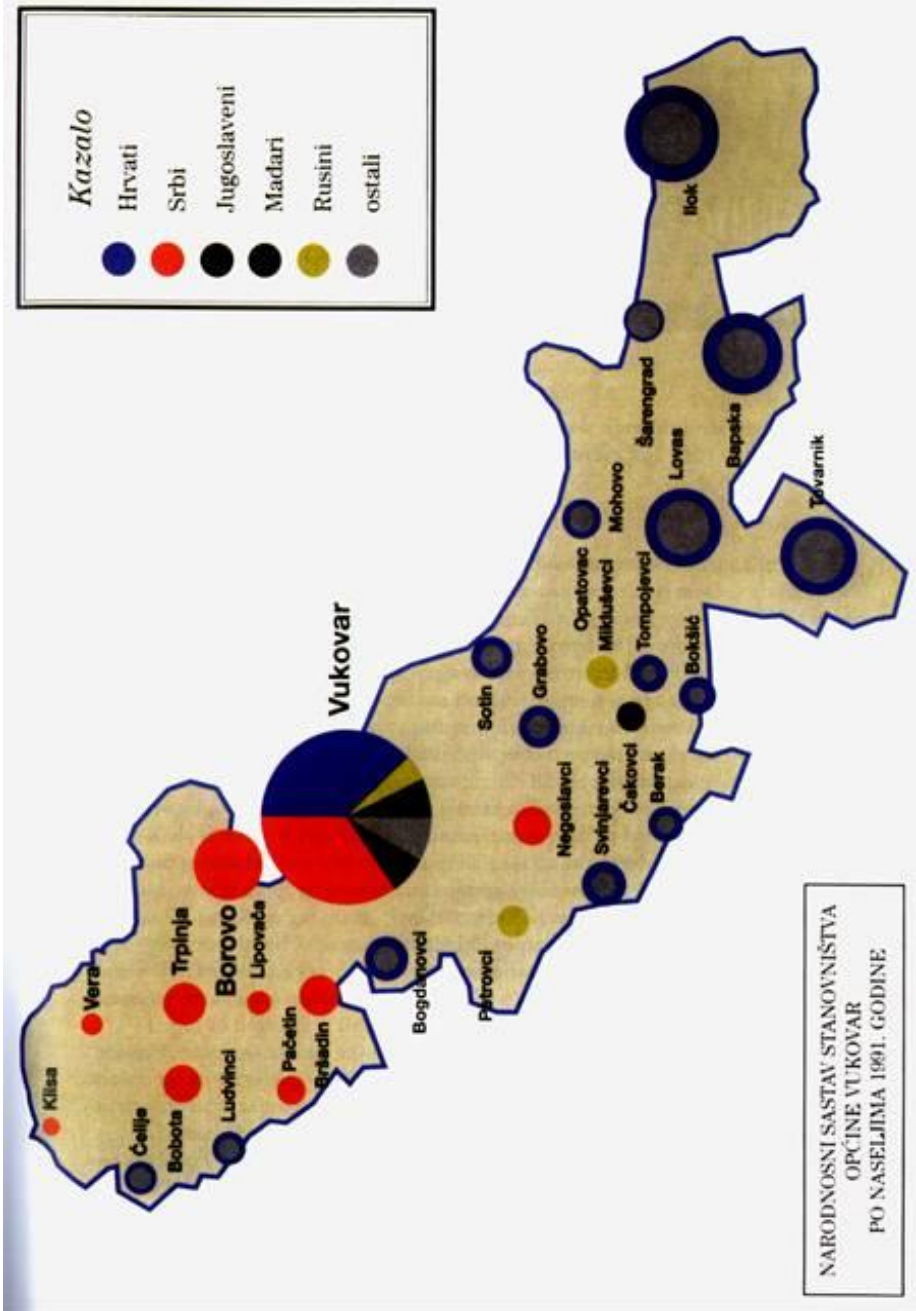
Kazalo
Hrvati
Srbi
Jugoslaveni
Mađari
Rusini
ostali

Vukovar
Borovo
Trpinja
Vera
Klisa
Čelije
Bobota
Ludvinci
Pačetin
Lipovača
Bršadin
Bogdanovci
Petrovci
Negoslavci
Svinjarevci
Čakovci
Berak
Sotin
Grabovo
Opatovac
Mikluševci
Tompojevci
Bokšić
Mohovo
Šarengrad
Lovas
Bapska
Tovarnik
Ilok

NARODNOSNI SASTAV STANOVNIŠTVA OPĆINE VUKOVAR PO NASELJIMA 1991. GODINE